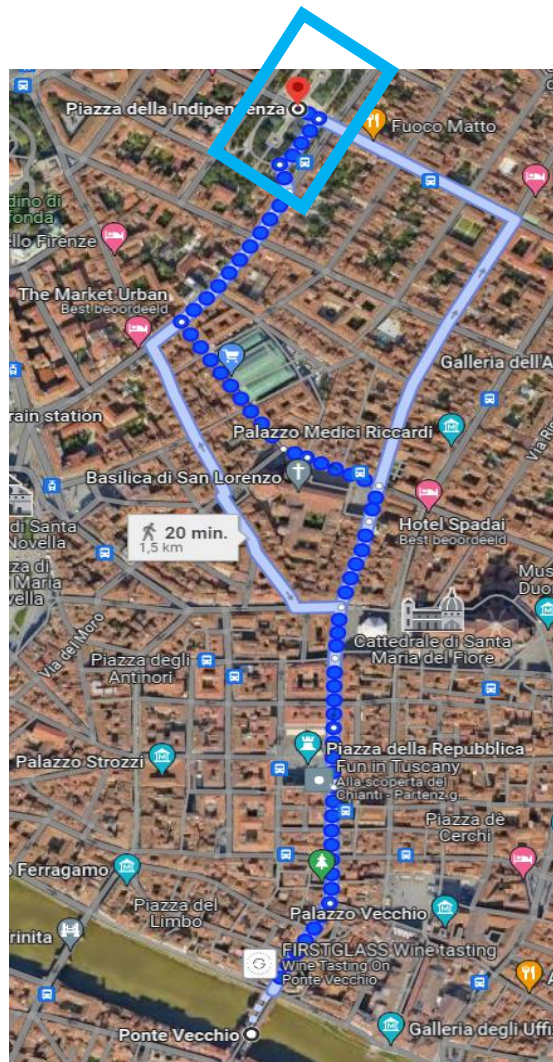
Piazza della Indipendenza
Fuoco Matto
dino di
onda
ello Firenze
The Market Urban
Best beoordeeld
Galleria dell'A
rain station
Palazzo Medici Riccardi
Via R
Basilica di San Lorenzo
di Santa
Novella
Hotel Spadai
Best beoordeeld
20 min.
1,5 km
a di
Maria
vella
Mus
Duo
Via del Moro
Cattedrale di Santa
Maria del Fiore
Piazza degli
Antinori
Palazzo Strozzi
Piazza della Repubblica
Fun in Tuscany
Alla scoperta del
Chianti - Partenz
Piazza de
Cerchi
Ferragamo
Piazza del
Limbo
Palazzo Vecchio
rinita
FIRSTGLASS Wine tasting
Wine Tasting On
Ponte Vecchio
A
Ponte Vecchio
Galleria degli Uffi